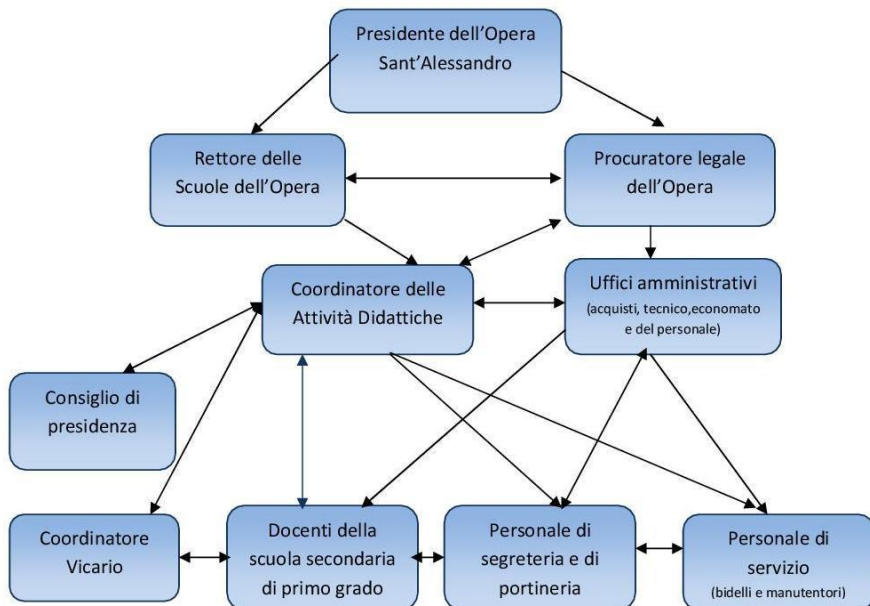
Presidente dell'Opera Sant'Alessandro

Rettore delle Scuole dell'Opera

Procuratore legale dell'Opera

Coordinatore delle Attività Didattiche

Uffici amministrativi (acquisti, tecnico,economato e del personale)

Consiglio di presidenza

Coordinatore Vicario

Docenti della scuola secondaria di primo grado

Personale di segreteria e di portineria

Personale di servizio (bidelli e manutentori)